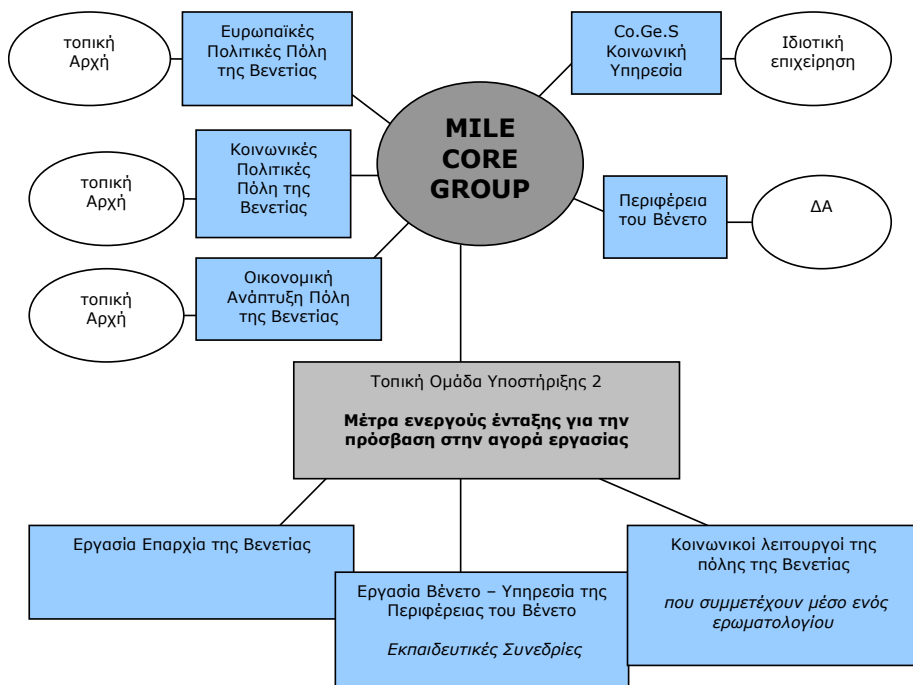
τοπική Αρχή

Ευρωπαϊκές Πολιτικές Πόλη της Βενετίας

Co.Ge.S Κοινωνική Υπηρεσία

Ιδιωτική επιχείρηση

MILE CORE GROUP

τοπική Αρχή

Κοινωνικές Πολιτικές Πόλη της Βενετίας

Περιφέρεια του Βένετο

ΔΑ

τοπική Αρχή

Οικονομική Ανάπτυξη Πόλη της Βενετίας

Τοπική Ομάδα Υποστήριξης 2

**Μέτρα ενεργούς ένταξης για την πρόσβαση στην αγορά εργασίας**

Εργασία Επαρχία της Βενετίας

Εργασία Βένετο – Υπηρεσία της Περιφέρειας του Βένετο

*Εκπαιδευτικές Συνεδρίες*

Κοινωνικοι λειτουργοί της πόλης της Βενετίας

*που συμμετέχουν μέσο ενός ερωματολογίου*